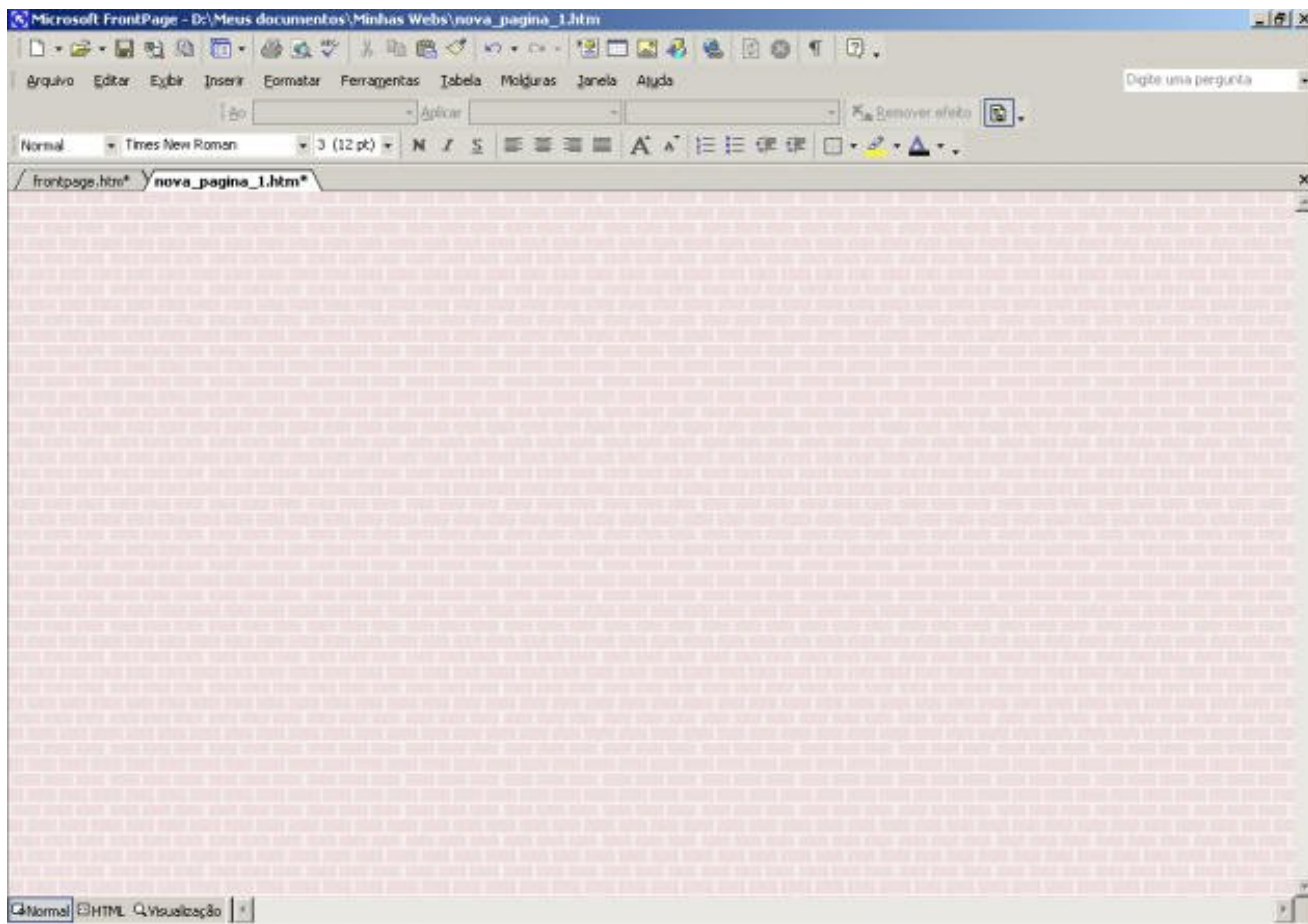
Microsoft FrontPage - D:\Meus documentos\Minhas Webs\nova_pagina_1.htm

Arquivo Editar Exibir Inserir Formatar Ferramentas Tabela Molduras Janela Ajuda

Digite uma pergunta

De Aplicar Remover efeito

Normal Times New Roman 3 (12 pt) N I S

frontpage.htm* nova_pagina_1.htm*

Normal HTML Visualização